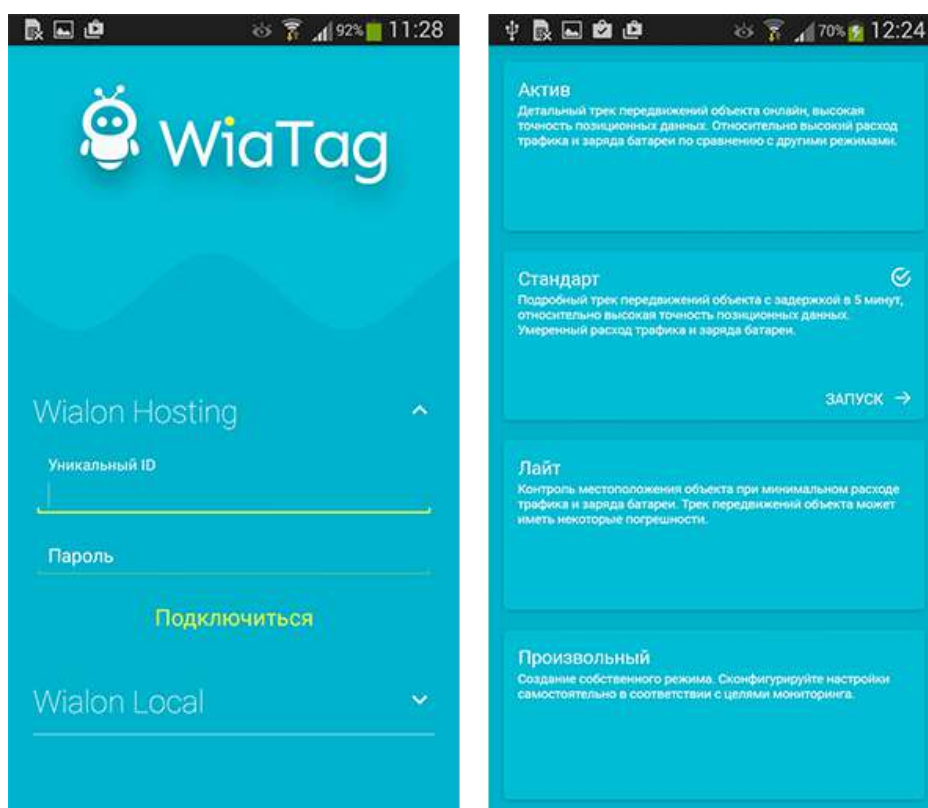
92% 11:28

WiaTag

Wialon Hosting

Уникальный ID

Пароль

Подключиться

Wialon Local

70% 12:24

Актив
Детальный трек передвижений объекта онлайн, высокая точность позиционных данных. Относительно высокий расход трафика и заряда батареи по сравнению с другими режимами.

Стандарт
Подробный трек передвижений объекта с задержкой в 5 минут, относительно высокая точность позиционных данных. Умеренный расход трафика и заряда батареи.

ЗАПУСК →

Лайт
Контроль местоположения объекта при минимальном расходе трафика и заряда батареи. Трек передвижений объекта может иметь некоторые погрешности.

Произвольный
Создание собственного режима. Сконфигурируйте настройки самостоятельно в соответствии с целями мониторинга.